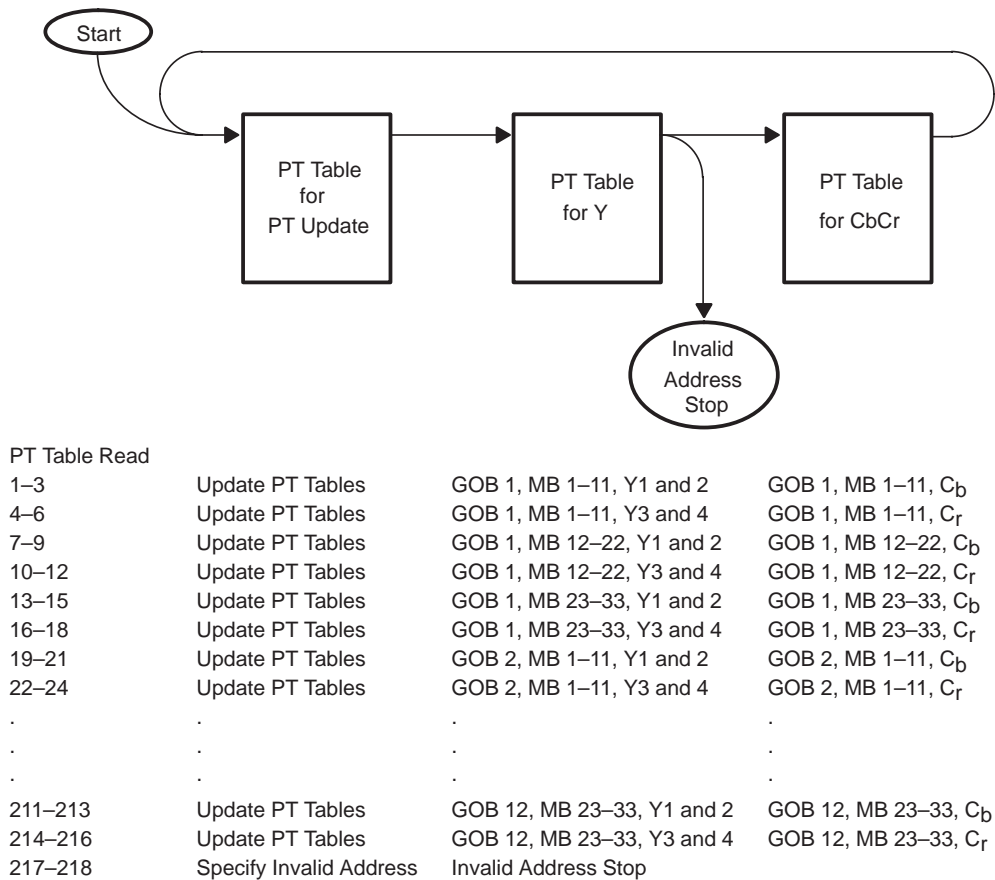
Start

PT Table for PT Update

PT Table for Y

PT Table for CbCr

Invalid Address Stop

PT Table Read

| | | | |
|---|---|---|---|
| 1–3 | Update PT Tables | GOB 1, MB 1–11, Y1 and 2 | GOB 1, MB 1–11, $C_b$ |
| 4–6 | Update PT Tables | GOB 1, MB 1–11, Y3 and 4 | GOB 1, MB 1–11, $C_r$ |
| 7–9 | Update PT Tables | GOB 1, MB 12–22, Y1 and 2 | GOB 1, MB 12–22, $C_b$ |
| 10–12 | Update PT Tables | GOB 1, MB 12–22, Y3 and 4 | GOB 1, MB 12–22, $C_r$ |
| 13–15 | Update PT Tables | GOB 1, MB 23–33, Y1 and 2 | GOB 1, MB 23–33, $C_b$ |
| 16–18 | Update PT Tables | GOB 1, MB 23–33, Y3 and 4 | GOB 1, MB 23–33, $C_r$ |
| 19–21 | Update PT Tables | GOB 2, MB 1–11, Y1 and 2 | GOB 2, MB 1–11, $C_b$ |
| 22–24 | Update PT Tables | GOB 2, MB 1–11, Y3 and 4 | GOB 2, MB 1–11, $C_r$ |
| . | . | . | . |
| . | . | . | . |
| . | . | . | . |
| 211–213 | Update PT Tables | GOB 12, MB 23–33, Y1 and 2 | GOB 12, MB 23–33, $C_b$ |
| 214–216 | Update PT Tables | GOB 12, MB 23–33, Y3 and 4 | GOB 12, MB 23–33, $C_r$ |
| 217–218 | Specify Invalid Address | Invalid Address Stop | |